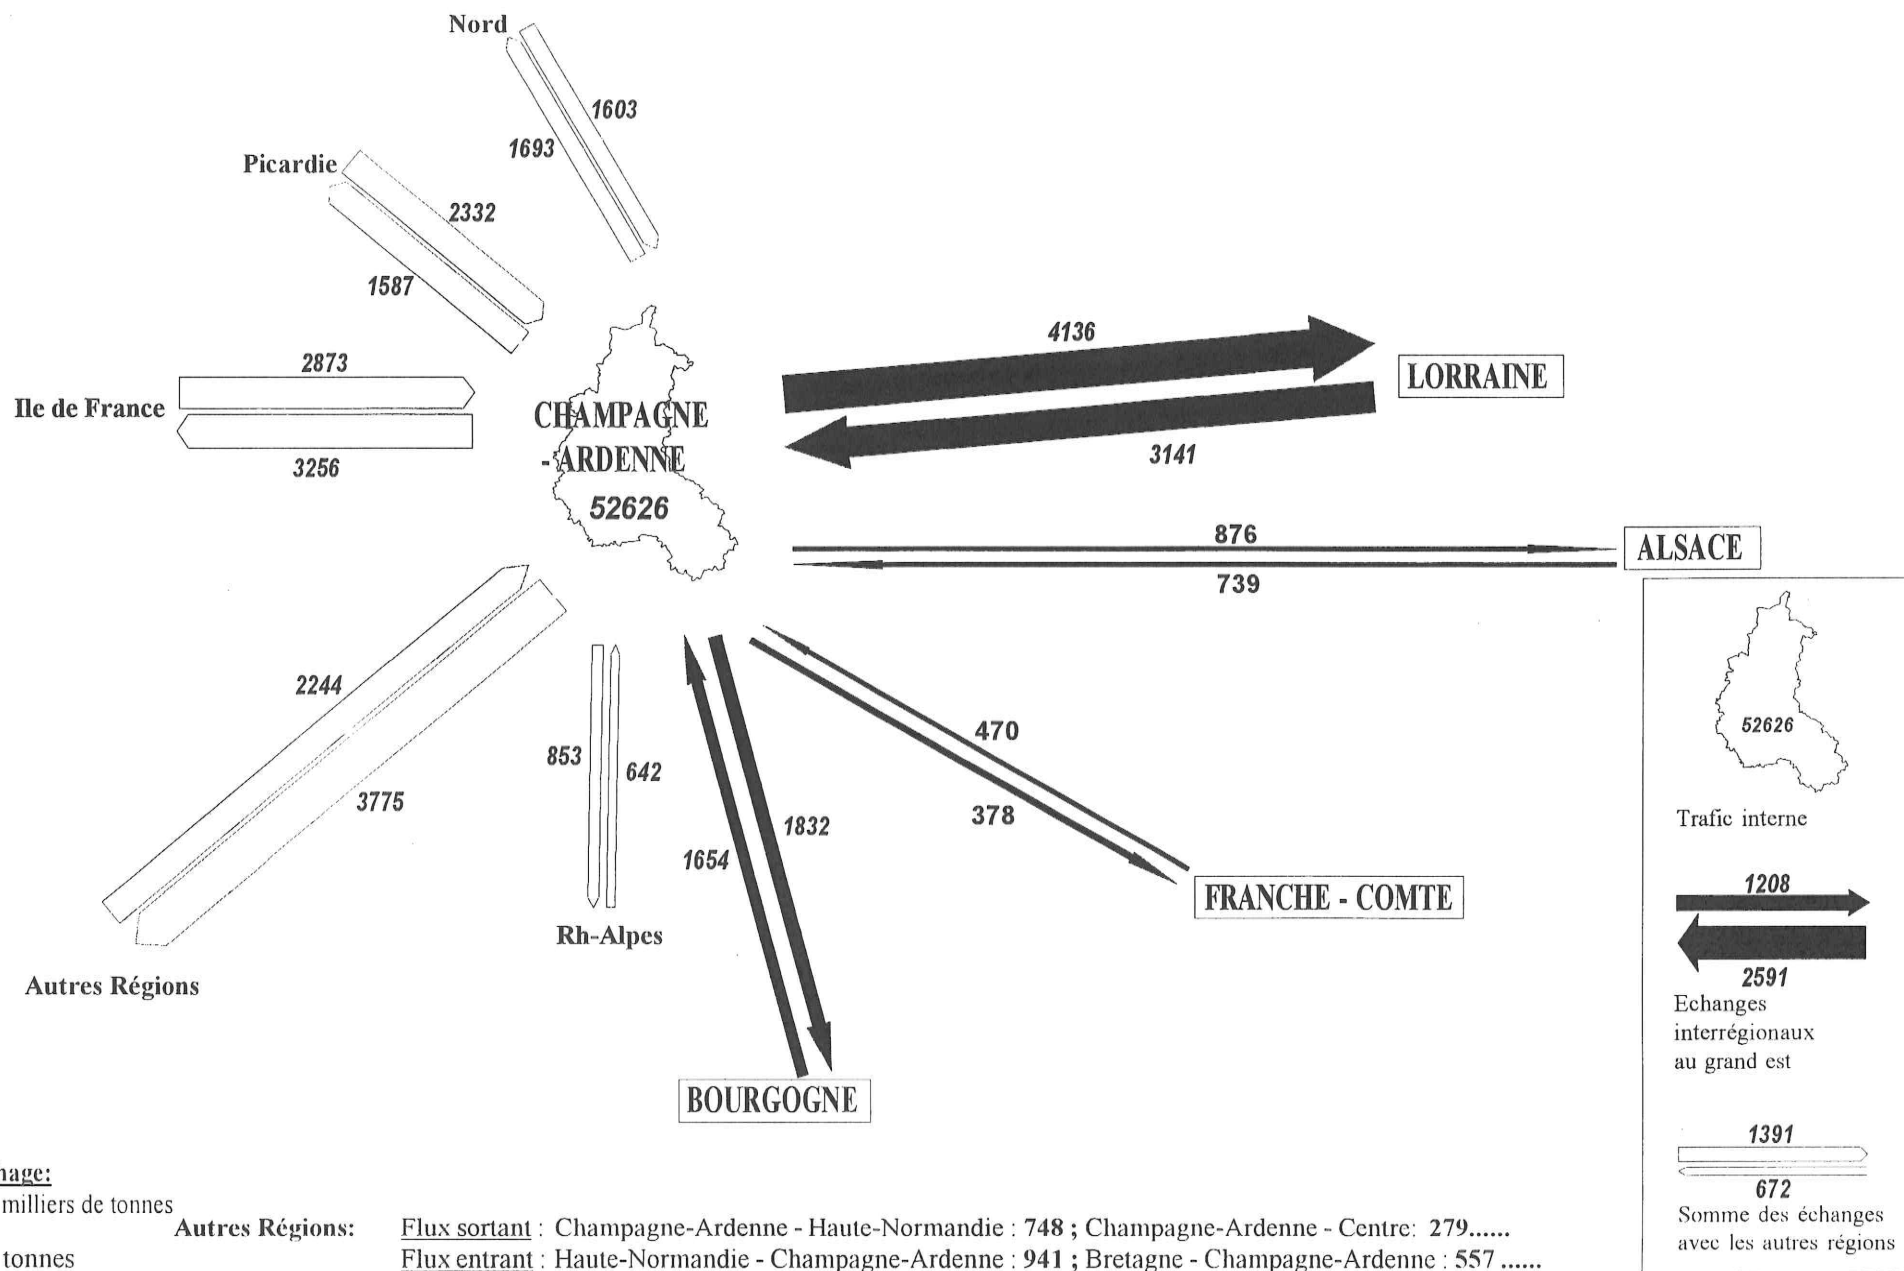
Nord

1603

1693

Picardie

2332

1587

2873

Ile de France

3256

CHAMPAGNE - ARDENNE
52626

4136

LORRAINE

3141

876

ALSACE

739

2244

3775

853

642

470

378

1654

1832

FRANCHE - COMTE

Rh-Alpes

Autres Régions

BOURGOGNE

52626

Trafic interne

1208

2591

Echanges interrégionaux au grand est

1391

672

Somme des échanges avec les autres régions

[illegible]nage:
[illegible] milliers de tonnes
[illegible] tonnes

Autres Régions: Flux sortant : Champagne-Ardenne - Haute-Normandie : 748 ; Champagne-Ardenne - Centre: 279......
Flux entrant : Haute-Normandie - Champagne-Ardenne : 941 ; Bretagne - Champagne-Ardenne : 557 ......